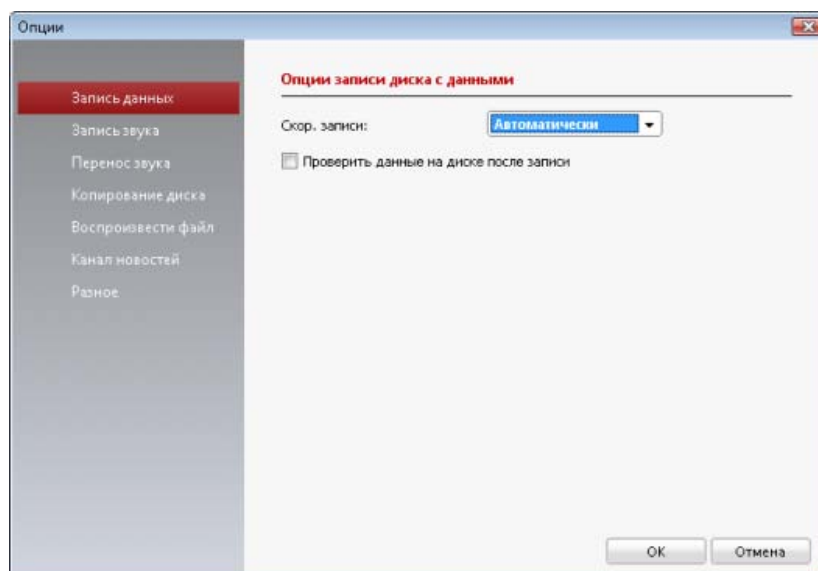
Опции

Запись данных
Запись звука
Перенос звука
Копирование диска
Воспроизвести файл
Канал новостей
Разное

Опции записи диска с данными

Скор. записи: Автоматически

Проверить данные на диске после записи

OK
Отмена